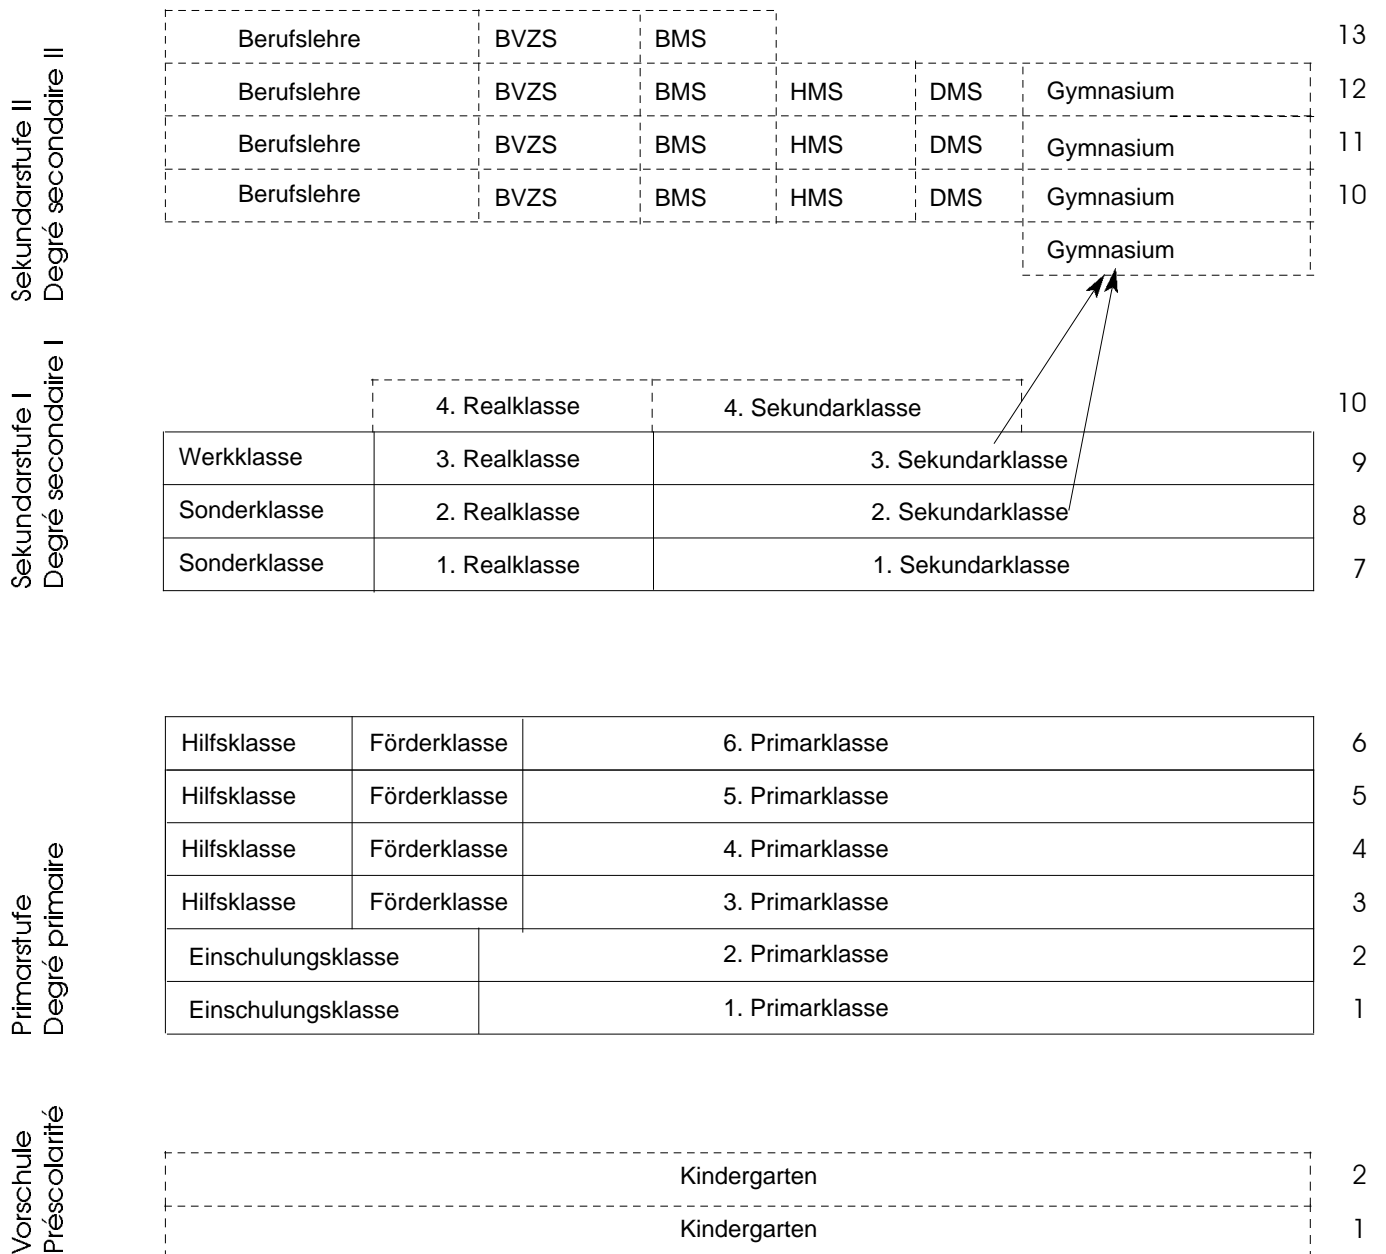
Sekundarstufe II
Degré secondaire II

| Berufslehre | BVZS | BMS | | | | 13 |
|---|---|---|---|---|---|---|
| Berufslehre | BVZS | BMS | HMS | DMS | Gymnasium | 12 |
| Berufslehre | BVZS | BMS | HMS | DMS | Gymnasium | 11 |
| Berufslehre | BVZS | BMS | HMS | DMS | Gymnasium | 10 |
| | | | | | Gymnasium | |

Sekundarstufe I
Degré secondaire I

| | 4. Realklasse | 4. Sekundarklasse | 10 |
|---|---|---|---|
| Werkklasse | 3. Realklasse | 3. Sekundarklasse | 9 |
| Sonderklasse | 2. Realklasse | 2. Sekundarklasse | 8 |
| Sonderklasse | 1. Realklasse | 1. Sekundarklasse | 7 |

Primarstufe
Degré primaire

| Hilfsklasse | Förderklasse | 6. Primarklasse | 6 |
|---|---|---|---|
| Hilfsklasse | Förderklasse | 5. Primarklasse | 5 |
| Hilfsklasse | Förderklasse | 4. Primarklasse | 4 |
| Hilfsklasse | Förderklasse | 3. Primarklasse | 3 |
| Einschulungsklasse | | 2. Primarklasse | 2 |
| Einschulungsklasse | | 1. Primarklasse | 1 |

Vorschule
Préscolarité

| Kindergarten | 2 |
|---|---|
| Kindergarten | 1 |